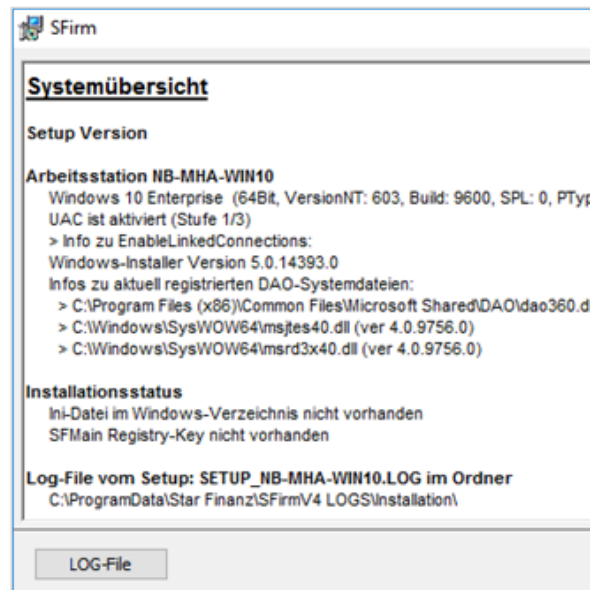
SFirm

Systemübersicht

Setup Version

Arbeitsstation NB-MHA-WIN10
Windows 10 Enterprise (64Bit, VersionNT: 603, Build: 9600, SPL: 0, PTyp
UAC ist aktiviert (Stufe 1/3)
> Info zu EnableLinkedConnections:
Windows-Installer Version 5.0.14393.0
Infos zu aktuell registrierten DAO-Systemdateien:
> C:\Program Files (x86)\Common Files\Microsoft Shared\DAO\dao360.d
> C:\Windows\SysWOW64\msjtes40.dll (ver 4.0.9756.0)
> C:\Windows\SysWOW64\msrd3x40.dll (ver 4.0.9756.0)

Installationsstatus
Ini-Datei im Windows-Verzeichnis nicht vorhanden
SFMain Registry-Key nicht vorhanden

Log-File vom Setup: SETUP_NB-MHA-WIN10.LOG im Ordner
C:\ProgramData\Star Finanz\SFirmV4 LOGS\Installation\

LOG-File